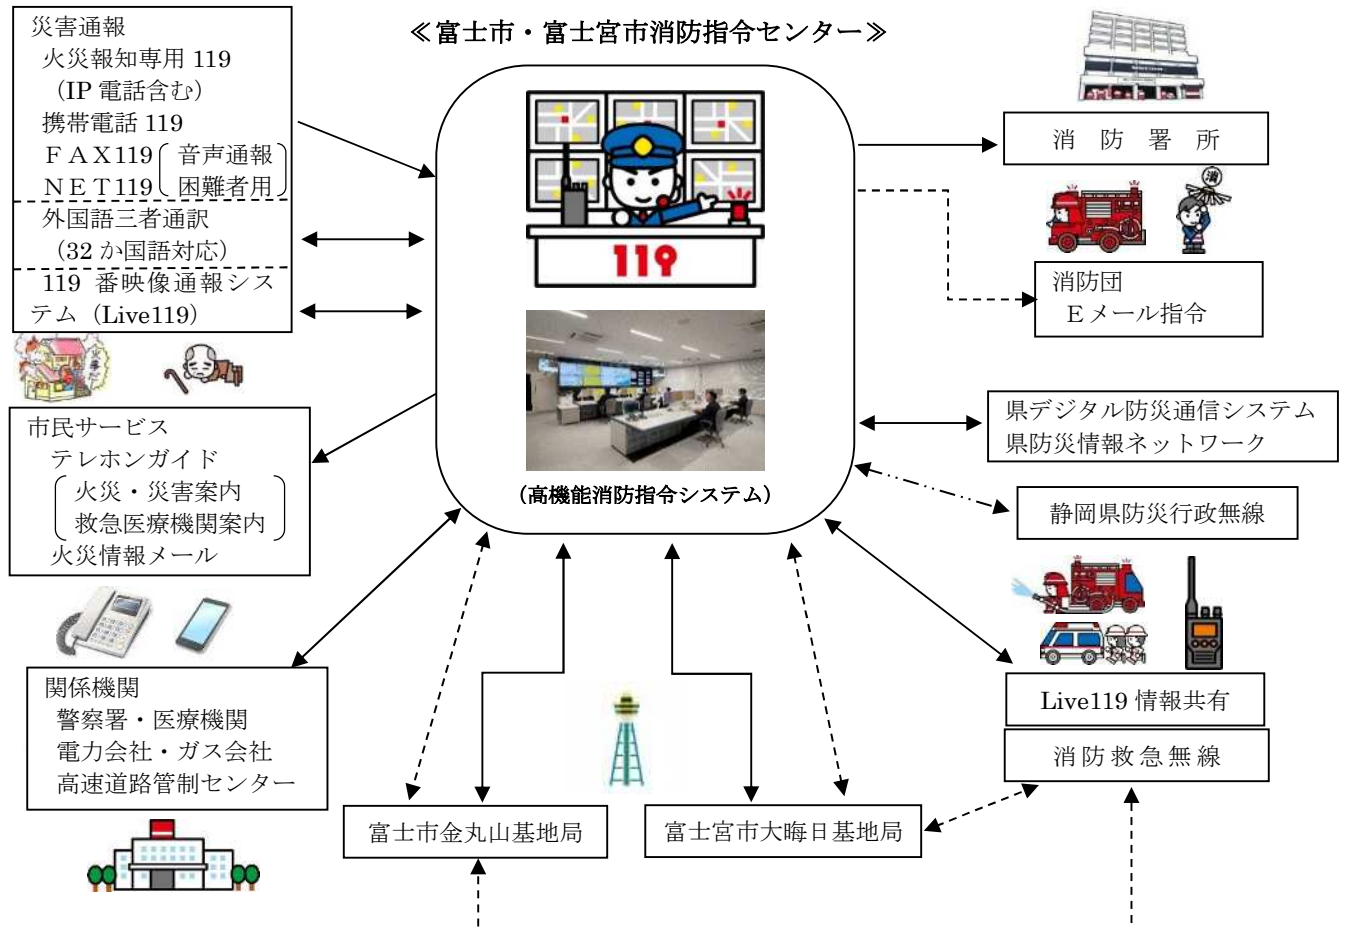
≪富士市・富士宮市消防指令センター≫

災害通報
火災報知専用 119
（IP 電話含む）
携帯電話 119
ＦＡＸ119 ( 音声通報
ＮＥＴ119 ( 困難者用
外国語三者通訳
（32 か国語対応）
119 番映像通報システム（Live119）

119

（高機能消防指令システム）

消 防 署 所

消防団
Ｅメール指令

県デジタル防災通信システム
県防災情報ネットワーク

静岡県防災行政無線

市民サービス
テレホンガイド
( 火災・災害案内
救急医療機関案内 )
火災情報メール

関係機関
警察署・医療機関
電力会社・ガス会社
高速道路管制センター

Live119 情報共有

消 防 救 急 無 線

富士市金丸山基地局

富士宮市大晦日基地局